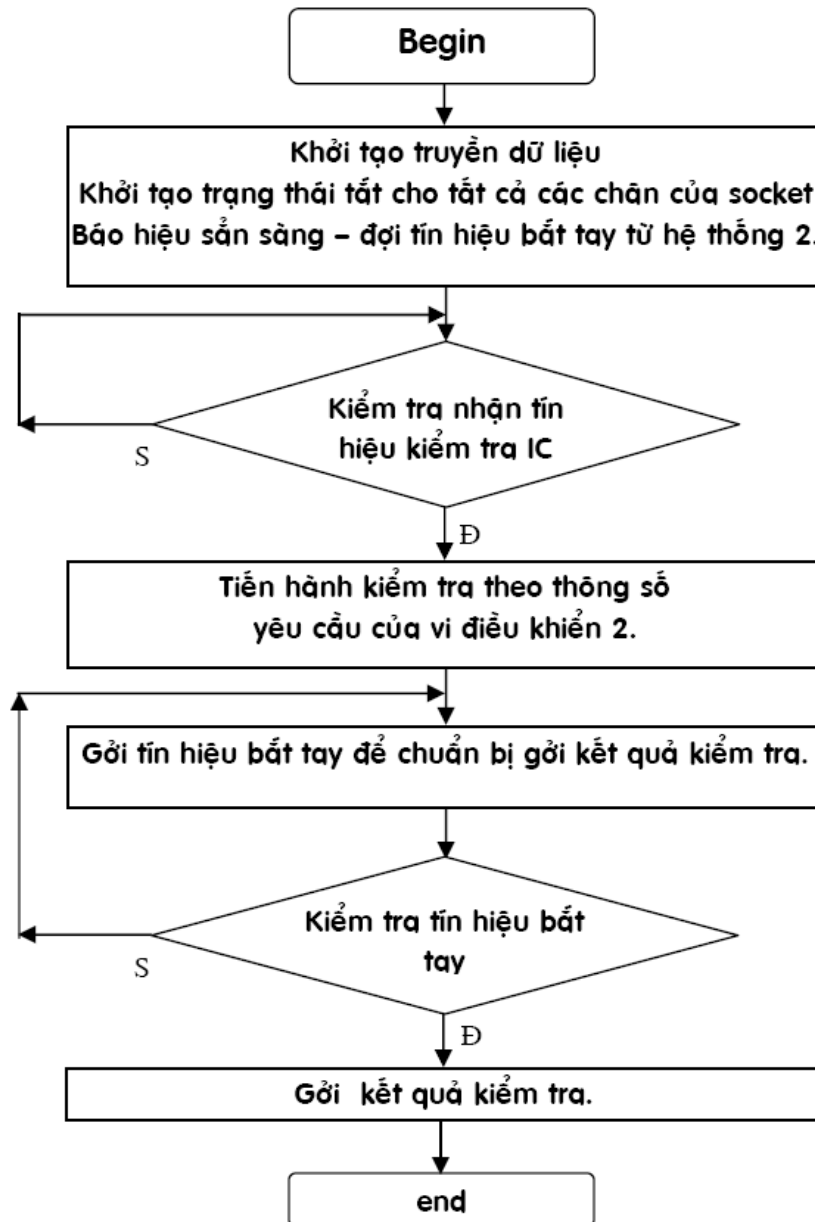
Begin

Khởi tạo truyền dữ liệu
Khởi tạo trạng thái tắt cho tất cả các chân của socket
Báo hiệu sẵn sàng – đợi tín hiệu bắt tay từ hệ thống 2.

Kiểm tra nhận tín hiệu kiểm tra IC

S

Đ

Tiến hành kiểm tra theo thông số yêu cầu của vi điều khiển 2.

Gởi tín hiệu bắt tay để chuẩn bị gởi kết quả kiểm tra.

Kiểm tra tín hiệu bắt tay

S

Đ

Gởi kết quả kiểm tra.

end